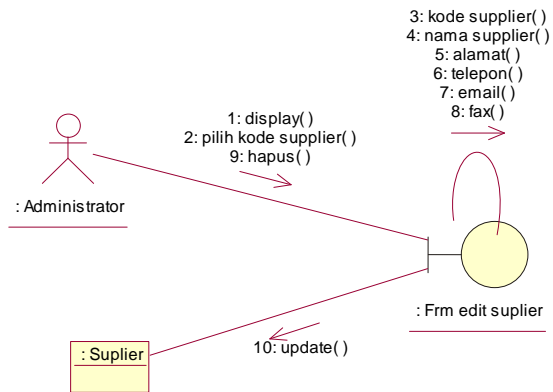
3: kode supplier( )
4: nama supplier( )
5: alamat( )
6: telepon( )
7: email( )
8: fax( )

1: display( )
2: pilih kode supplier( )
9: hapus( )

: Administrator

: Frm edit suplier

: Suplier

10: update( )